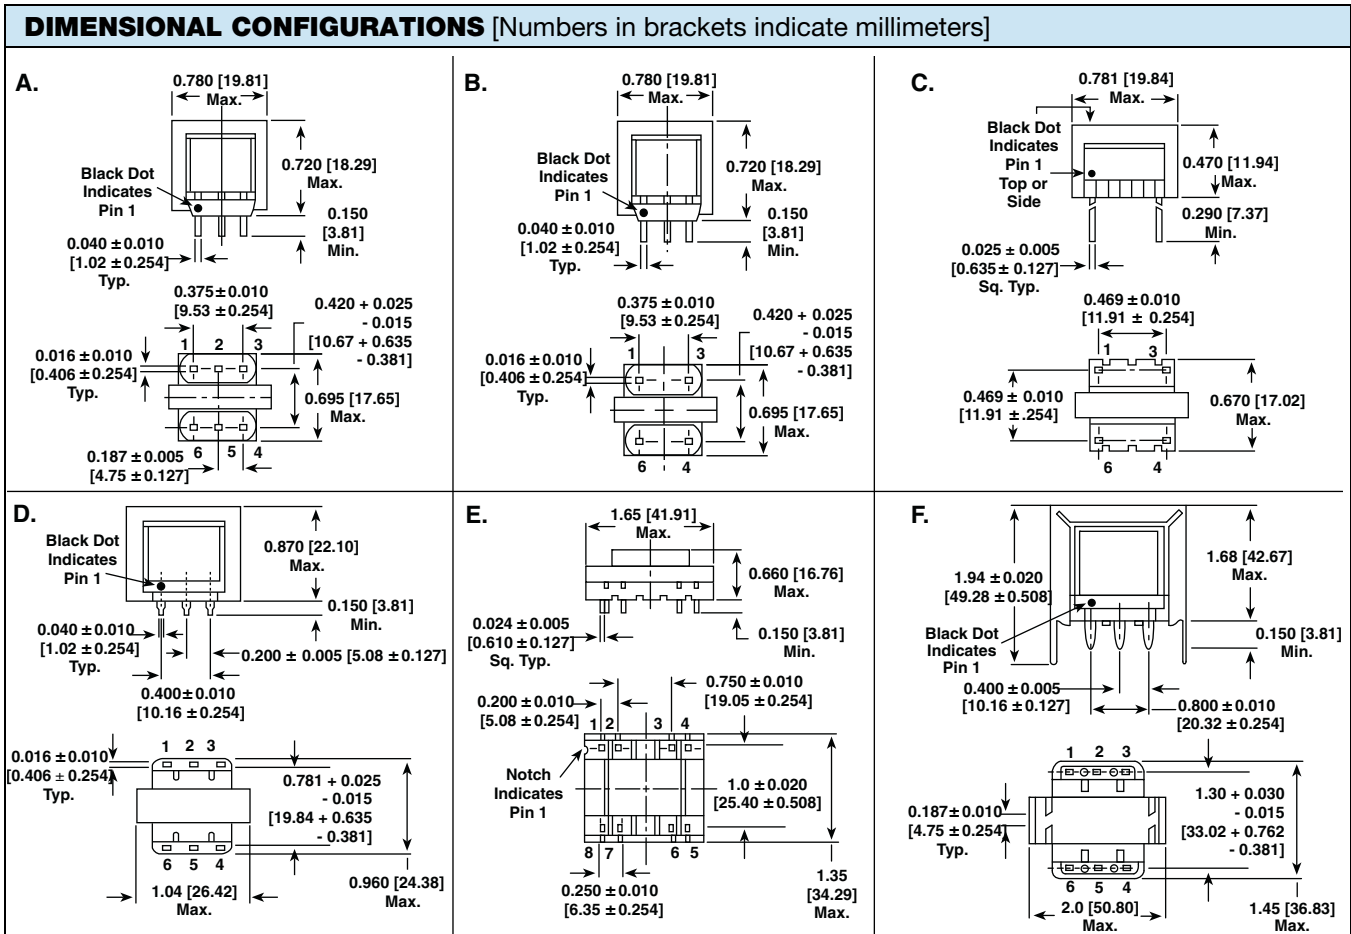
DIMENSIONAL CONFIGURATIONS [Numbers in brackets indicate millimeters]

A.

0.780 [19.81] Max.

Black Dot Indicates Pin 1

0.720 [18.29] Max.

0.150 [3.81] Min.

0.040 ± 0.010 [1.02 ± 0.254] Typ.

0.375 ± 0.010 [9.53 ± 0.254]

0.420 + 0.025 - 0.015 [10.67 + 0.635 - 0.381]

0.016 ± 0.010 [0.406 ± 0.254] Typ.

1 2 3

0.695 [17.65] Max.

0.187 ± 0.005 [4.75 ± 0.127]

6 5 4

B.

0.780 [19.81] Max.

Black Dot Indicates Pin 1

0.720 [18.29] Max.

0.150 [3.81] Min.

0.040 ± 0.010 [1.02 ± 0.254] Typ.

0.375 ± 0.010 [9.53 ± 0.254]

0.420 + 0.025 - 0.015 [10.67 + 0.635 - 0.381]

0.016 ± 0.010 [0.406 ± 0.254] Typ.

1 3

0.695 [17.65] Max.

6 4

C.

0.781 [19.84] Max.

Black Dot Indicates Pin 1 Top or Side

0.470 [11.94] Max.

0.290 [7.37] Min.

0.025 ± 0.005 [0.635 ± 0.127] Sq. Typ.

0.469 ± 0.010 [11.91 ± 0.254]

1 3

0.469 ± 0.010 [11.91 ± .254]

0.670 [17.02] Max.

6 4

D.

Black Dot Indicates Pin 1

0.870 [22.10] Max.

0.150 [3.81] Min.

0.040 ± 0.010 [1.02 ± 0.254] Typ.

0.200 ± 0.005 [5.08 ± 0.127]

0.400 ± 0.010 [10.16 ± 0.254]

0.016 ± 0.010 [0.406 ± 0.254] Typ.

1 2 3

0.781 + 0.025 - 0.015 [19.84 + 0.635 - 0.381]

6 5 4

1.04 [26.42] Max.

0.960 [24.38] Max.

E.

1.65 [41.91] Max.

0.660 [16.76] Max.

0.024 ± 0.005 [0.610 ± 0.127] Sq. Typ.

0.150 [3.81] Min.

0.750 ± 0.010 [19.05 ± 0.254]

0.200 ± 0.010 [5.08 ± 0.254]

1 2 3 4

Notch Indicates Pin 1

1.0 ± 0.020 [25.40 ± 0.508]

8 7 6 5

0.250 ± 0.010 [6.35 ± 0.254]

1.35 [34.29] Max.

F.

1.94 ± 0.020 [49.28 ± 0.508]

1.68 [42.67] Max.

Black Dot Indicates Pin 1

0.150 [3.81] Min.

0.400 ± 0.005 [10.16 ± 0.127]

0.800 ± 0.010 [20.32 ± 0.254]

1 2 3

0.187 ± 0.010 [4.75 ± 0.254] Typ.

1.30 + 0.030 - 0.015 [33.02 + 0.762 - 0.381]

6 5 4

2.0 [50.80] Max.

1.45 [36.83] Max.